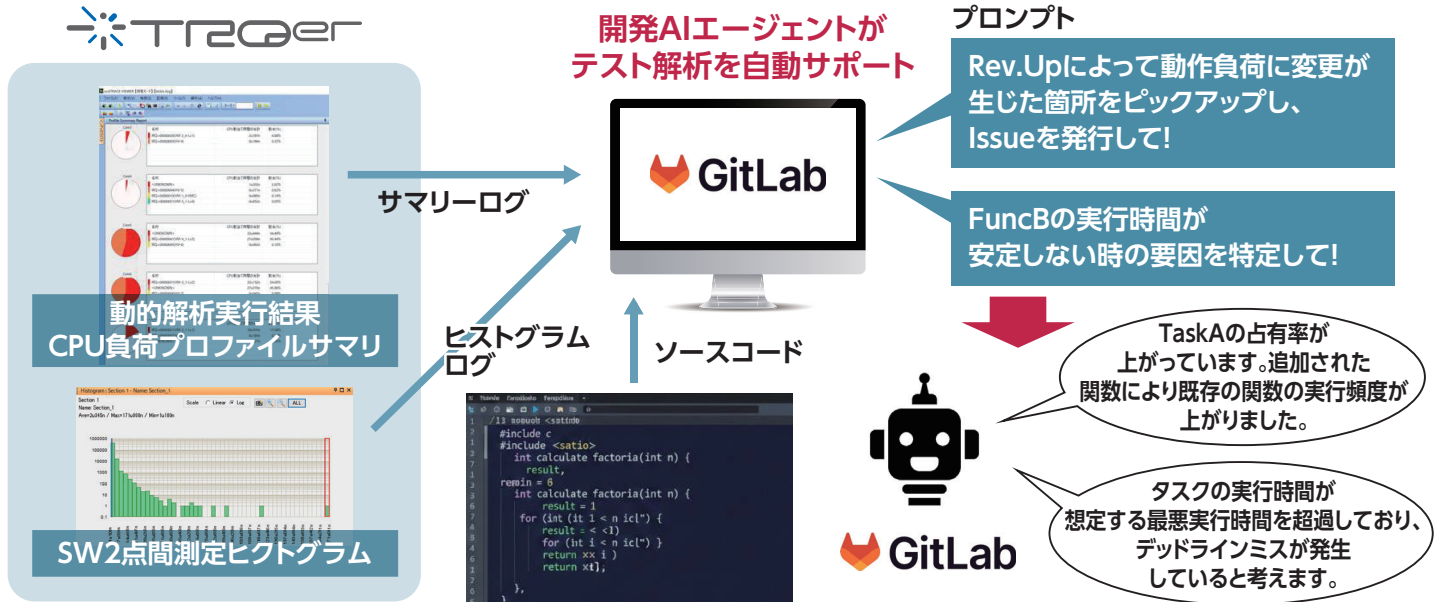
TRQer

開発AIエージェントが
テスト解析を自動サポート

プロンプト

Rev.Upによって動作負荷に変更が生じた箇所をピックアップし、Issueを発行して!

FuncBの実行時間が安定しない時の要因を特定して!

GitLab

サマリーログ

動的解析実行結果
CPU負荷プロファイルサマリ

ヒストグラムログ

ソースコード

SW2点間測定ヒクトグラム

Histogram - Section 1 - Name Section_1

Section 1
Name: Section_1

Scale Linear Log ALL

#include c
#include <satio>
int calculate factoria(int n) {
result,
remin = 6
int calculate factoria(int n) {
result = 1
for (int (it 1 < n icl") {
result = < <l)
for (nt i < n icl") }
return xx i )
return xt],
},
}

TaskAの占有率が上がっています。追加された関数により既存の関数の実行頻度が上がりました。

タスクの実行時間が想定する最悪実行時間を超過しており、デッドラインミスが発生していると考えます。

GitLab